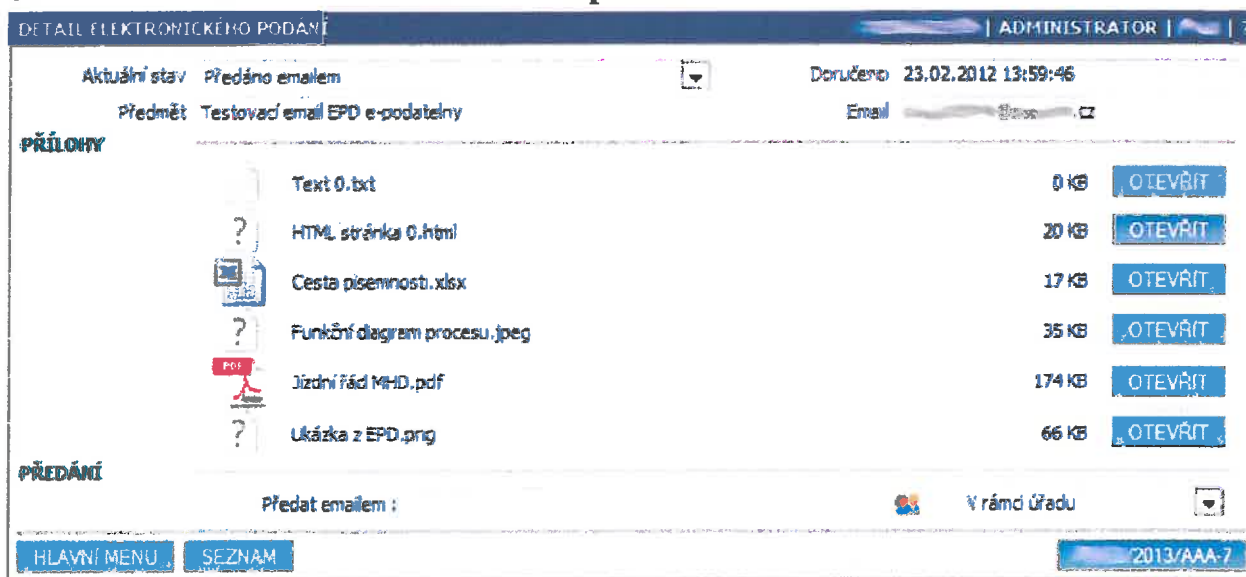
DETAIL ELEKTRONICKÉHO PODÁNÍ | ADMINISTRATOR |

Aktuální stav Předáno emailem
Doručeno 23.02.2012 13:59:46
Předmět Testovací email EPD e-podatelny
Email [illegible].cz

PŘÍLOHY

Text 0.txt 0 KB OTEVŘÍT
HTML stránka 0.html 20 KB OTEVŘÍT
Cesta písemnosti.xlsx 17 KB OTEVŘÍT
Funkční diagram procesu.jpeg 35 KB OTEVŘÍT
Jízdní řád MHD.pdf 174 KB OTEVŘÍT
Ukázka z EPD.png 66 KB OTEVŘÍT

PŘEDÁNÍ

Předat emailem : V rámci úřadu

HLAVNÍ MENU SEZNAM 2013/AAA-7